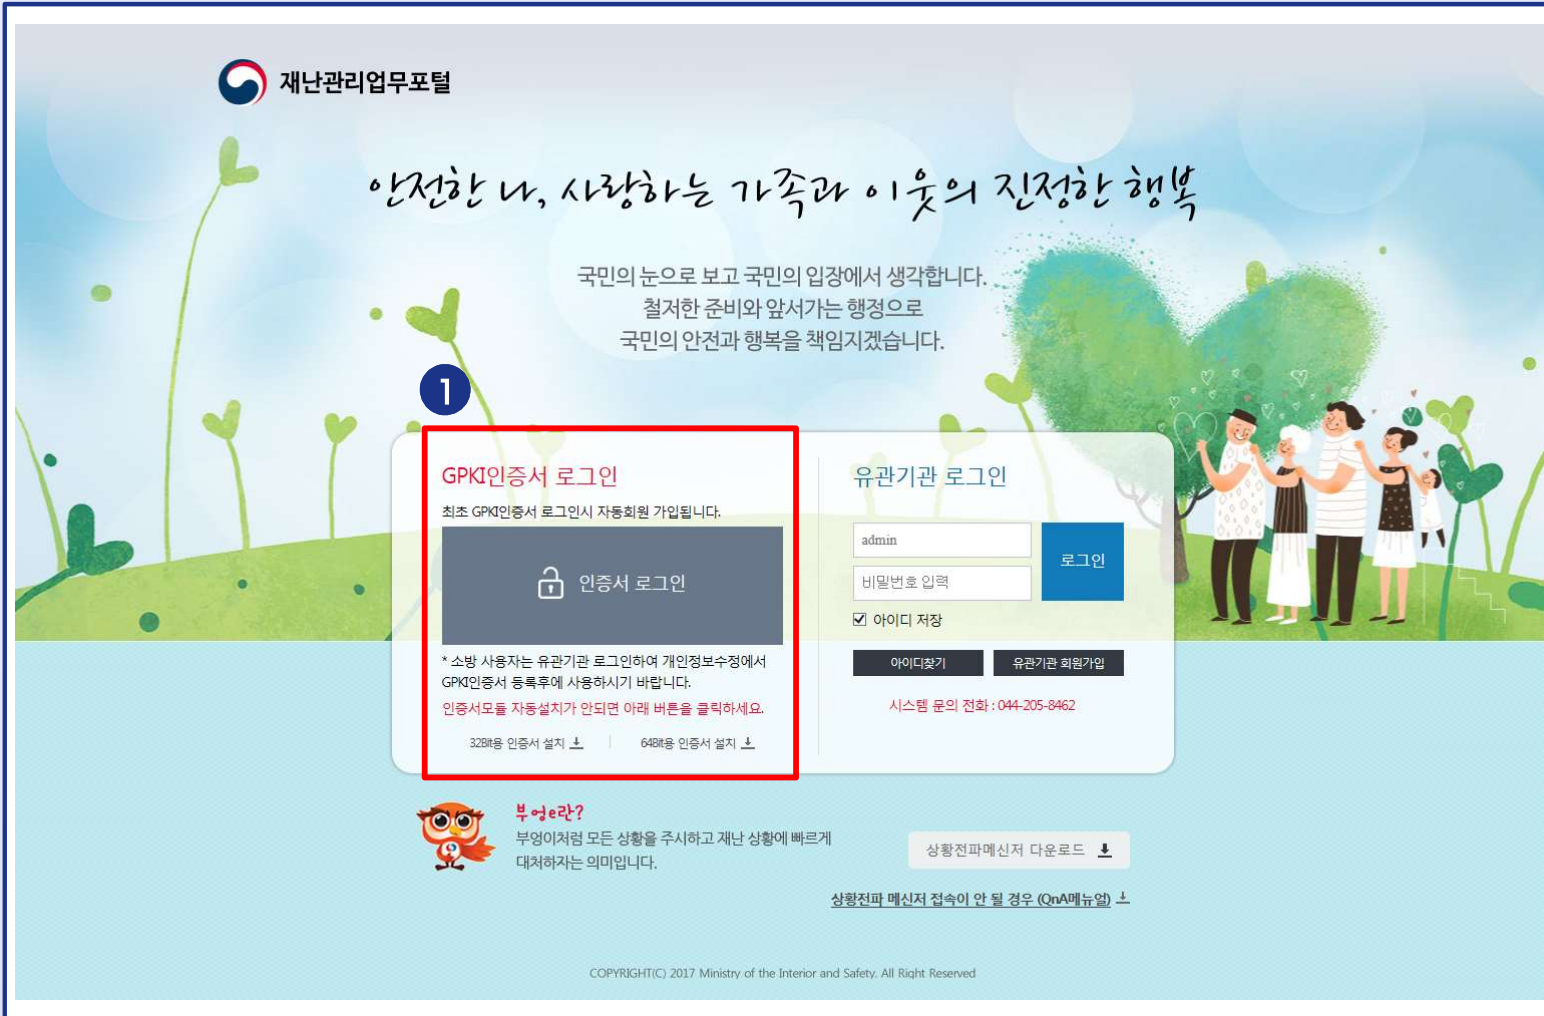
재난관리업무포털

안전한 나, 사랑하는 가족과 이웃의 진정한 행복

국민의 눈으로 보고 국민의 입장에서 생각합니다.
철저한 준비와 앞서가는 행정으로
국민의 안전과 행복을 책임지겠습니다.

1

GPKI인증서 로그인

최초 GPKI인증서 로그인시 자동회원 가입됩니다.

인증서 로그인

* 소방 사용자는 유관기관 로그인하여 개인정보수정에서 GPKI인증서 등록후에 사용하시기 바랍니다.

인증서모듈 자동설치가 안되면 아래 버튼을 클릭하세요.

32Bit용 인증서 설치

64Bit용 인증서 설치

유관기관 로그인

admin

비밀번호 입력

로그인

아이디 저장

아이디찾기

유관기관 회원가입

시스템 문의 전화 : 044-205-8462

부엉e란?

부엉이처럼 모든 상황을 주시하고 재난 상황에 빠르게 대처하자는 의미입니다.

상황전파메신저 다운로드

상황전파 메신저 접속이 안 될 경우 (QnA메뉴얼)

COPYRIGHT(C) 2017 Ministry of the Interior and Safety. All Right Reserved